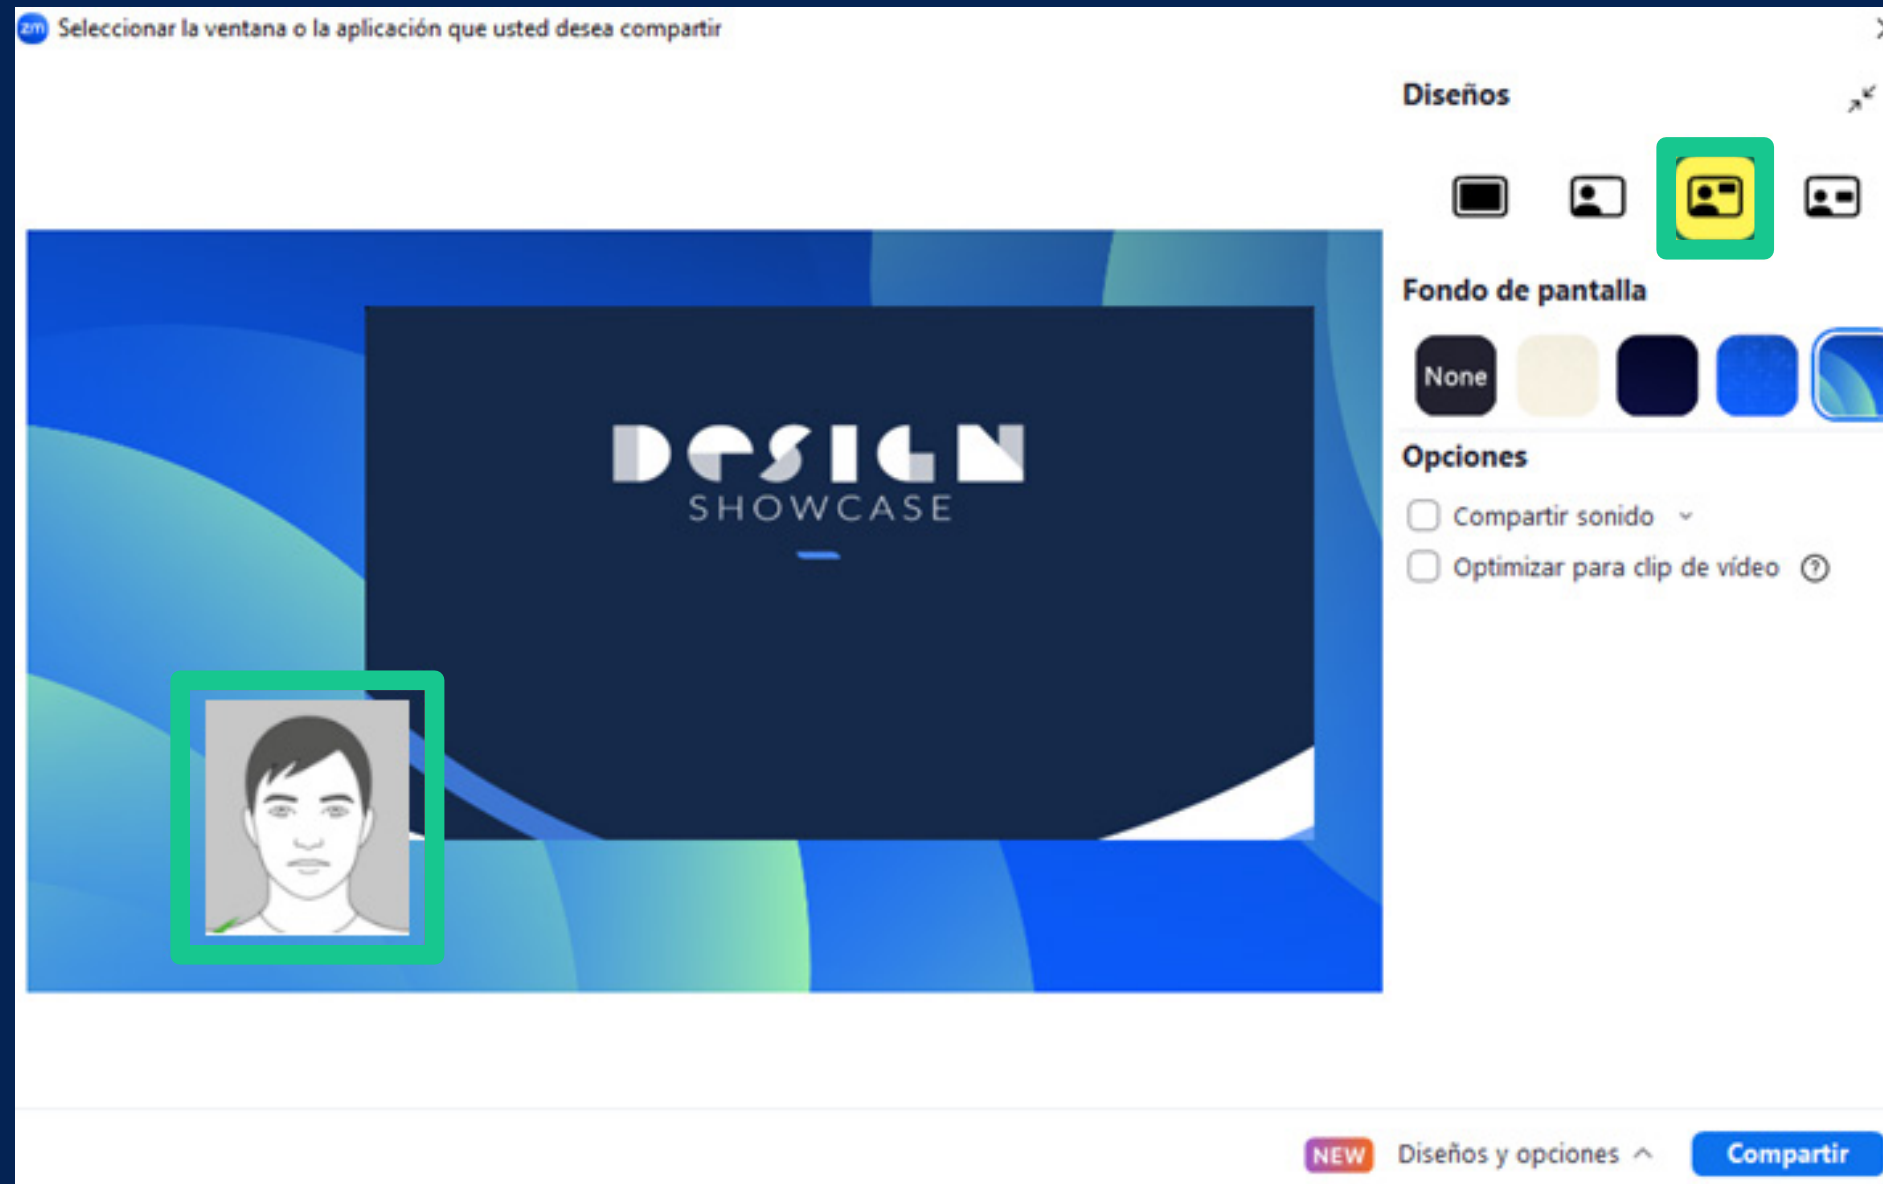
zm Seleccionar la ventana o la aplicación que usted desea compartir

Diseños

Fondo de pantalla

None

Opciones

Compartir sonido

Optimizar para clip de vídeo

DESIGN
SHOWCASE

NEW Diseños y opciones

Compartir